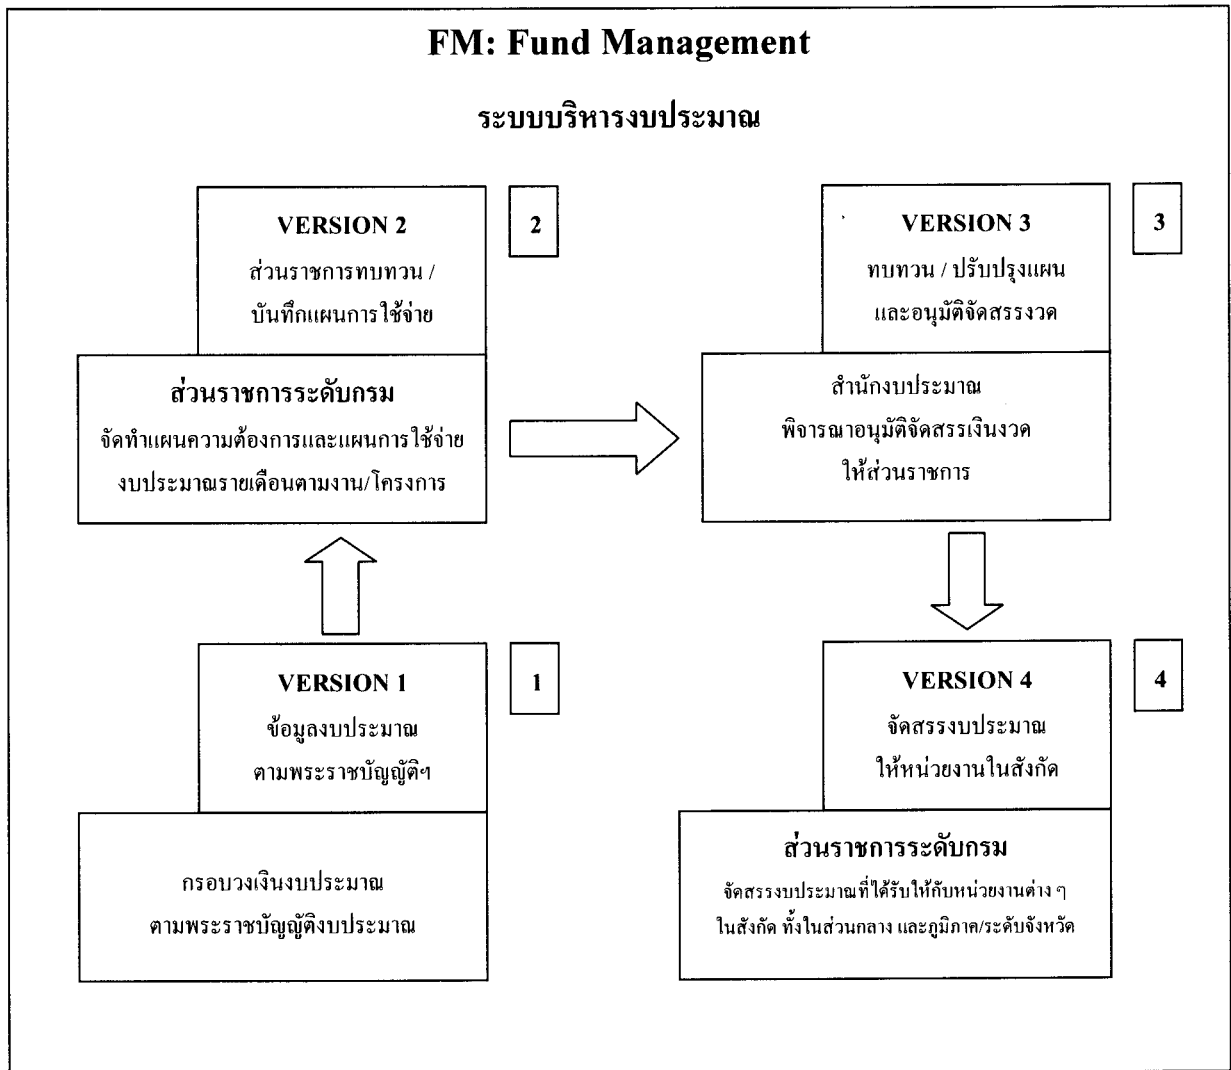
FM: Fund Management

ระบบบริหารงบประมาณ

VERSION 2

2

ส่วนราชการทบทวน / บันทึกแผนการใช้จ่าย

ส่วนราชการระดับกรม

จัดทำแผนความต้องการและแผนการใช้จ่ายงบประมาณรายเดือนตามงาน/โครงการ

VERSION 1

1

ข้อมูลงบประมาณ ตามพระราชบัญญัติฯ

กรอบวงเงินงบประมาณ ตามพระราชบัญญัติงบประมาณ

VERSION 3

3

ทบทวน / ปรับปรุงแผน และอนุมัติจัดสรรงวด

สำนักงบประมาณ

พิจารณาอนุมัติจัดสรรเงินงวด ให้ส่วนราชการ

VERSION 4

4

จัดสรรงบประมาณ ให้หน่วยงานในสังกัด

ส่วนราชการระดับกรม

จัดสรรงบประมาณที่ได้รับให้กับหน่วยงานต่าง ๆ ในสังกัด ทั้งในส่วนกลาง และภูมิภาค/ระดับจังหวัด